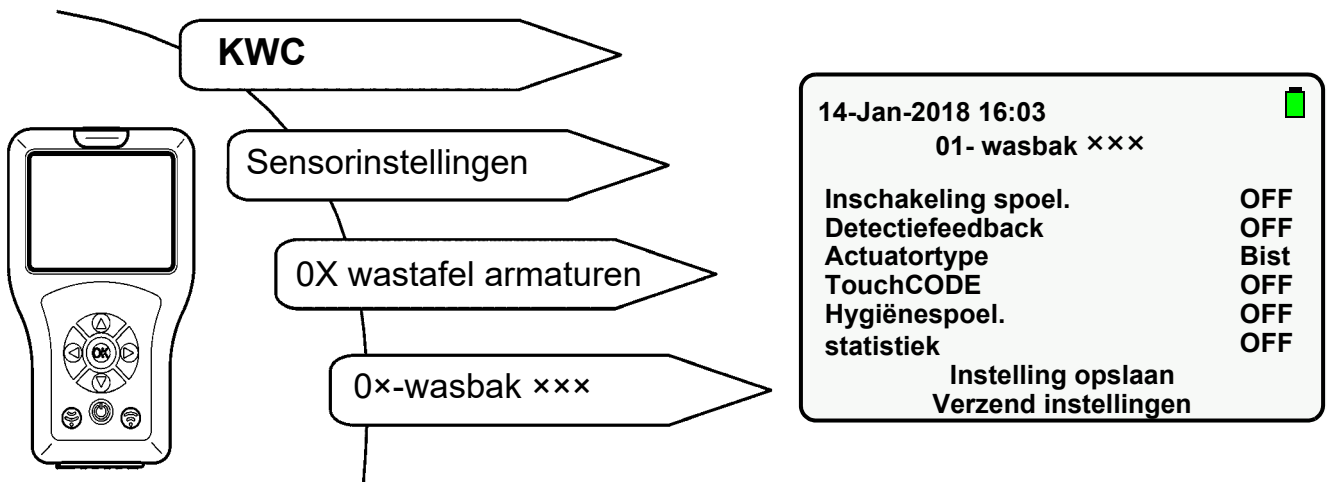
KWC

Sensorinstellingen

0X wastafel armaturen

0×-wasbak ×××

OK

14-Jan-2018 16:03
01- wasbak ×××

| | |
|---|---|
| Inschakeling spoel. | OFF |
| Detectiefeedback | OFF |
| Actuatortype | Bist |
| TouchCODE | OFF |
| Hygiënespoel. | OFF |
| statistiek | OFF |

Instelling opslaan
Verzend instellingen